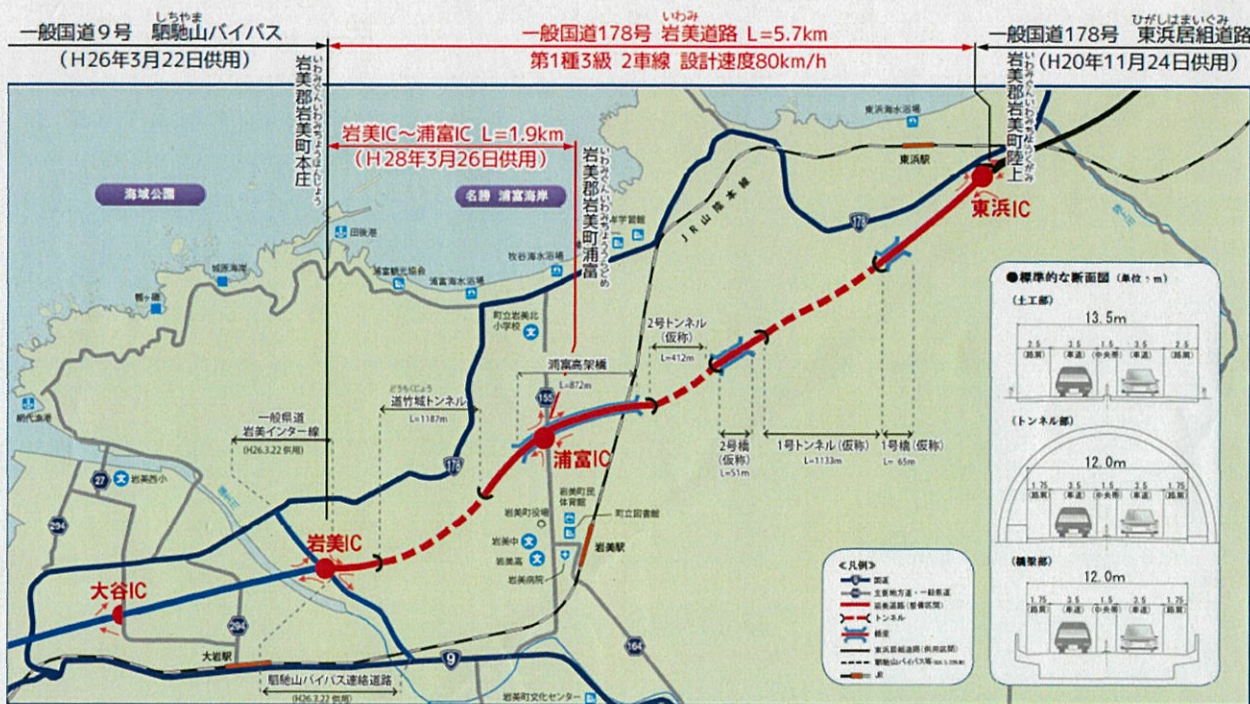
一般国道9号 駟馳山バイパス
(H26年3月22日供用)

一般国道178号 岩美道路 L=5.7km
第1種3級 2車線 設計速度80km/h

一般国道178号 東浜居組道路
(H20年11月24日供用)

岩美郡岩美町本庄

岩美IC～浦富IC L=1.9km
(H28年3月26日供用)

岩美郡岩美町浦富

岩美郡岩美町陸上

海域公園

名勝 浦富海岸

東浜海水浴場

東浜駅

東浜IC

JR山陰本線

178

田後港

城原海岸

浦富観光協会

浦富海水浴場

牧谷海水浴場

町立岩美北小学校

2号トンネル(仮称)
L=412m

浦富高架橋
L=872m

道竹城トンネル
L=1187m

一般県道
岩美インター線
(H26.3.22供用)

158

浦富IC

2号橋(仮称)
L=51m

1号トンネル(仮称)
L=1133m

1号橋(仮称)
L=65m

27

岩美西小

294

178

岩美町役場

岩美町民体育館

町立図書館

岩美中

岩美高

岩美病院

岩美駅

岩美IC

大谷IC

294

大岩駅

9

164

駟馳山バイパス連絡道路
(H26.3.22供用)

岩美町文化センター

●標準的な断面図 (単位:m)
(土工部)
13.5m
2.5 (路肩) 3.5 (車道) 1.5 (中央帯) 3.5 (車道) 2.5 (路肩)

(トンネル部)
12.0m
1.75 (路肩) 3.5 (車道) 1.5 (中央帯) 3.5 (車道) 1.75 (路肩)

(橋梁部)
12.0m
1.75 (路肩) 3.5 (車道) 1.5 (中央帯) 3.5 (車道) 1.75 (路肩)

<凡例>
国道
主要地方道・一般県道
岩美道路(整備区間)
トンネル
橋梁
東浜居組道路(供用区間)
駟馳山バイパス等
JR